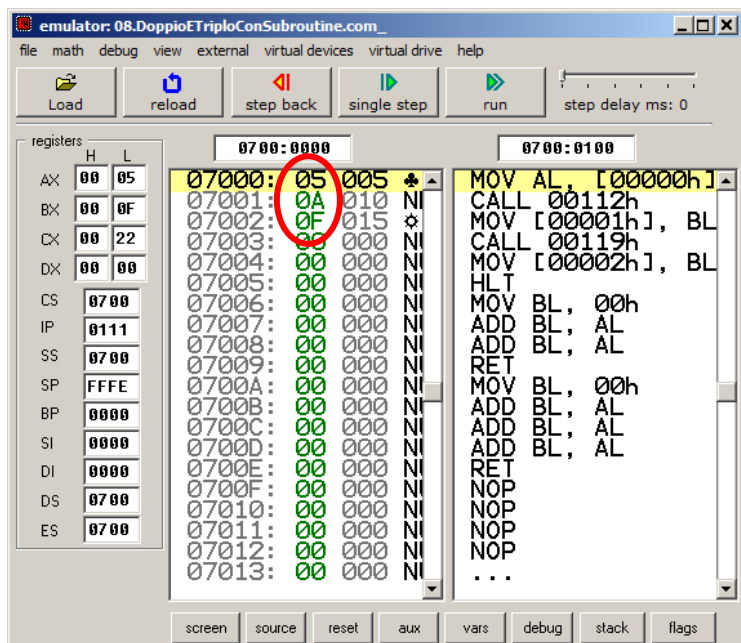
emulator: 08.DoppioETriploConSubroutine.com_

file math debug view external virtual devices virtual drive help

Load reload step back single step run step delay ms: 0

registers
H L
AX 00 05
BX 00 0F
CX 00 22
DX 00 00
CS 0700
IP 0111
SS 0700
SP FFFE
BP 0000
SI 0000
DI 0000
DS 0700
ES 0700

0700:0000

07000: 05 005 ♣
07001: 0A 010 N
07002: 0F 015 ☼
07003: 00 000 N
07004: 00 000 N
07005: 00 000 N
07006: 00 000 N
07007: 00 000 N
07008: 00 000 N
07009: 00 000 N
0700A: 00 000 N
0700B: 00 000 N
0700C: 00 000 N
0700D: 00 000 N
0700E: 00 000 N
0700F: 00 000 N
07010: 00 000 N
07011: 00 000 N
07012: 00 000 N
07013: 00 000 N

0700:0100

MOV AL, [00000h]
CALL 00112h
MOV [00001h], BL
CALL 00119h
MOV [00002h], BL
HLT
MOV BL, 00h
ADD BL, AL
ADD BL, AL
RET
MOV BL, 00h
ADD BL, AL
ADD BL, AL
ADD BL, AL
RET
NOP
NOP
NOP
NOP
...

screen source reset aux vars debug stack flags